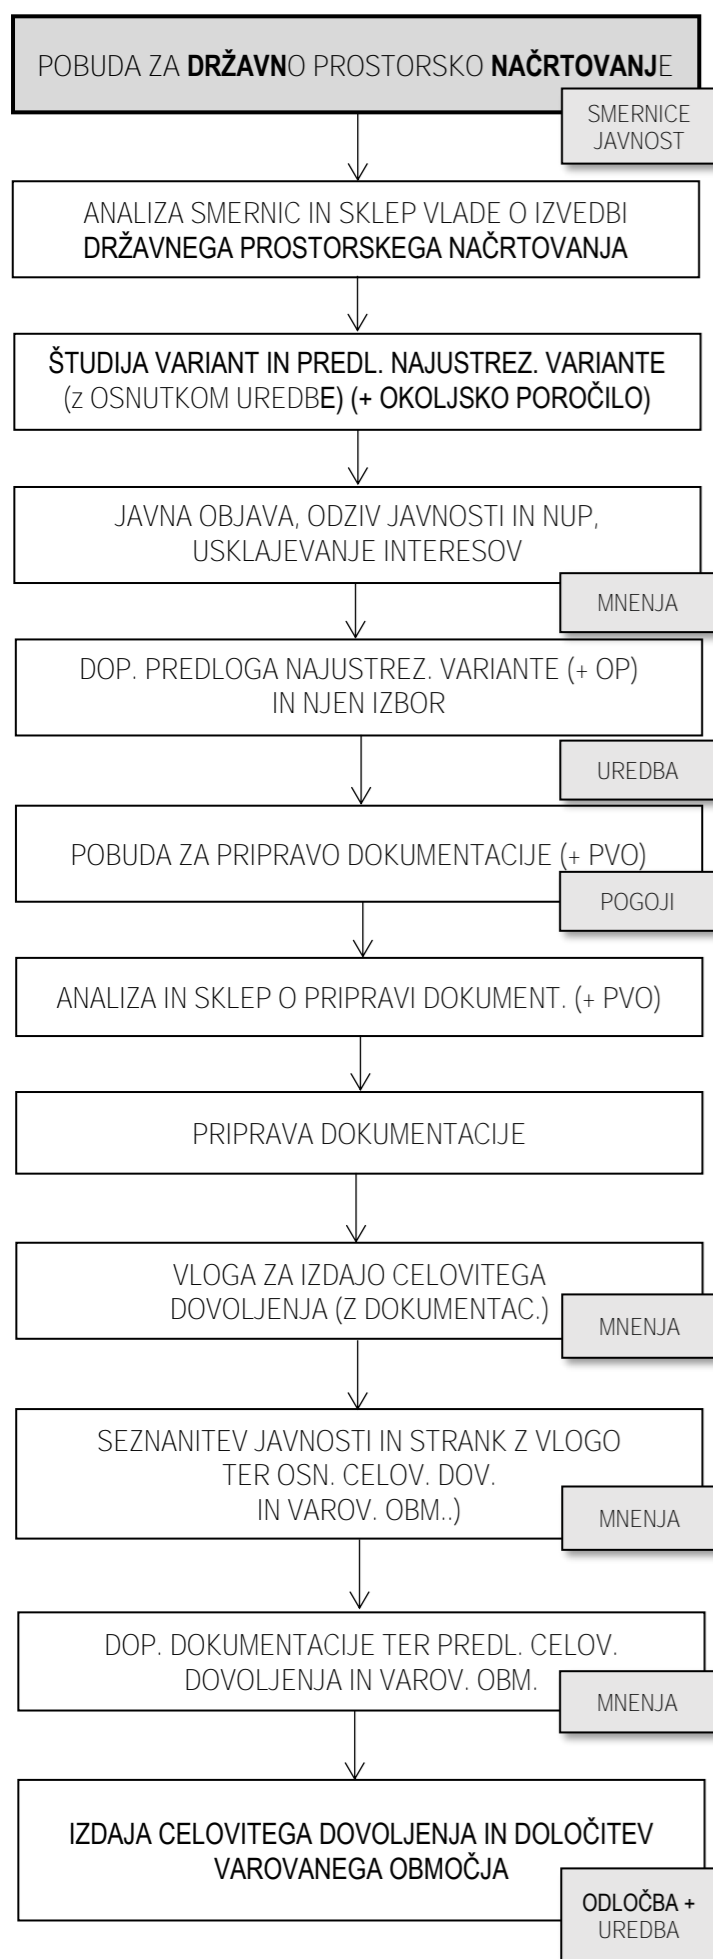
POBUDA ZA DRŽAVNO PROSTORSKO NAČRTOVANJE

SMERNICE
JAVNOST

ANALIZA SMERNIC IN SKLEP VLADE O IZVEDBI DRŽAVNEGA PROSTORSKEGA NAČRTOVANJA

ŠTUDIJA VARIANT IN PREDL. NAJUSTREZ. VARIANTE (z OSNUTKOM UREDBE) (+ OKOLJSKO POROČILO)

JAVNA OBJAVA, ODZIV JAVNOSTI IN NUP, USKLAJEVANJE INTERESOV

MNENJA

DOP. PREDLOGA NAJUSTREZ. VARIANTE (+ OP) IN NJEN IZBOR

UREDBA

POBUDA ZA PRIPRAVO DOKUMENTACIJE (+ PVO)

POGOJI

ANALIZA IN SKLEP O PRIPRAVI DOKUMENT. (+ PVO)

PRIPRAVA DOKUMENTACIJE

VLOGA ZA IZDAJO CELOVITEGA DOVOLJENJA (Z DOKUMENTAC.)

MNENJA

SEZNANITEV JAVNOSTI IN STRANK Z VLOGO TER OSN. CELOV. DOV. IN VAROV. OBM..)

MNENJA

DOP. DOKUMENTACIJE TER PREDL. CELOV. DOVOLJENJA IN VAROV. OBM.

MNENJA

IZDAJA CELOVITEGA DOVOLJENJA IN DOLOČITEV VAROVANEGA OBMOČJA

ODLOČBA +
UREDBA